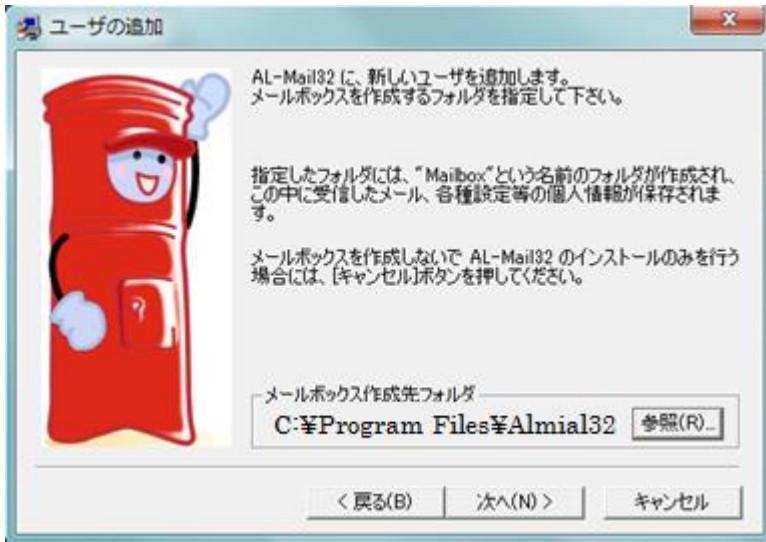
ユーザの追加

AL-Mail32 に、新しいユーザを追加します。
メールボックスを作成するフォルダを指定して下さい。

指定したフォルダには、"Mailbox"という名前のフォルダが作成され、この中に受信したメール、各種設定等の個人情報が保存されます。

メールボックスを作成しないで AL-Mail32 のインストールのみを行う場合には、[キャンセル]ボタンを押してください。

メールボックス作成先フォルダ
C:¥Program Files¥Almial32
参照(R)...

< 戻る(B)
次へ(N) >
キャンセル